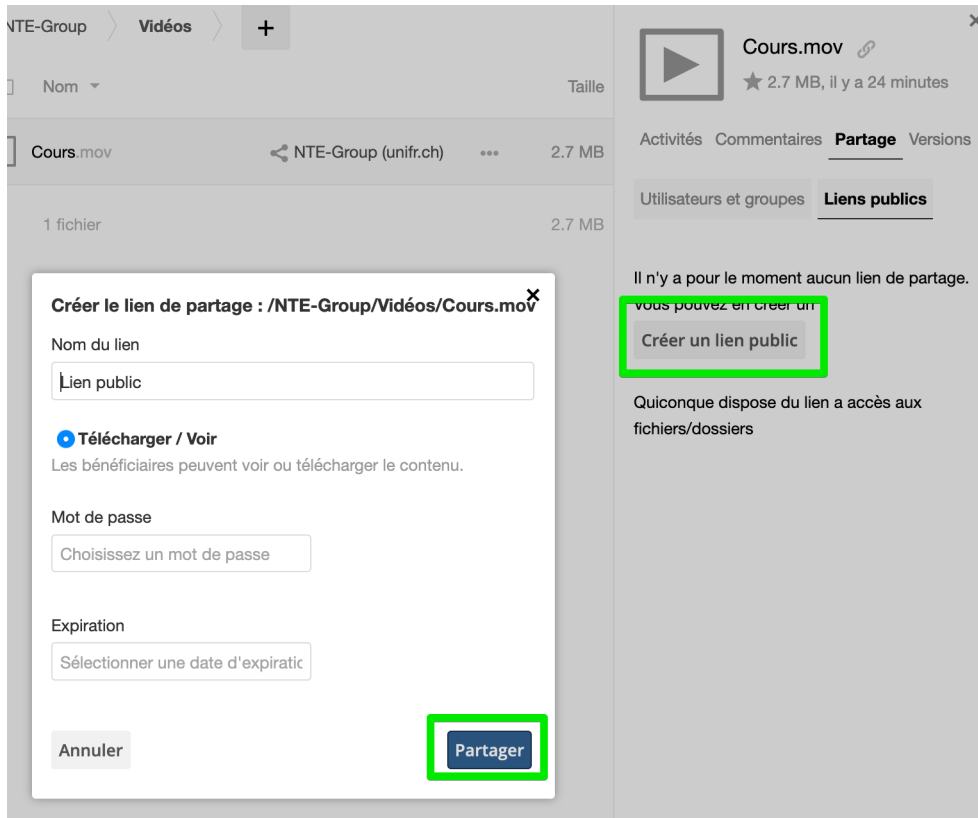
NTE-Group Vidéos +

Nom ▾ Taille

Cours.mov NTE-Group (unifr.ch) ••• 2.7 MB

1 fichier 2.7 MB

Créer le lien de partage : /NTE-Group/Vidéos/Cours.mov

Nom du lien

Lien public

Télécharger / Voir

Les bénéficiaires peuvent voir ou télécharger le contenu.

Mot de passe

Choisissez un mot de passe

Expiration

Sélectionner une date d'expiratic

Annuler

Partager

Cours.mov

2.7 MB, il y a 24 minutes

Activités Commentaires Partage Versions

Utilisateurs et groupes Liens publics

Il n'y a pour le moment aucun lien de partage. Vous pouvez en créer un

Créer un lien public

Quiconque dispose du lien a accès aux fichiers/dossiers